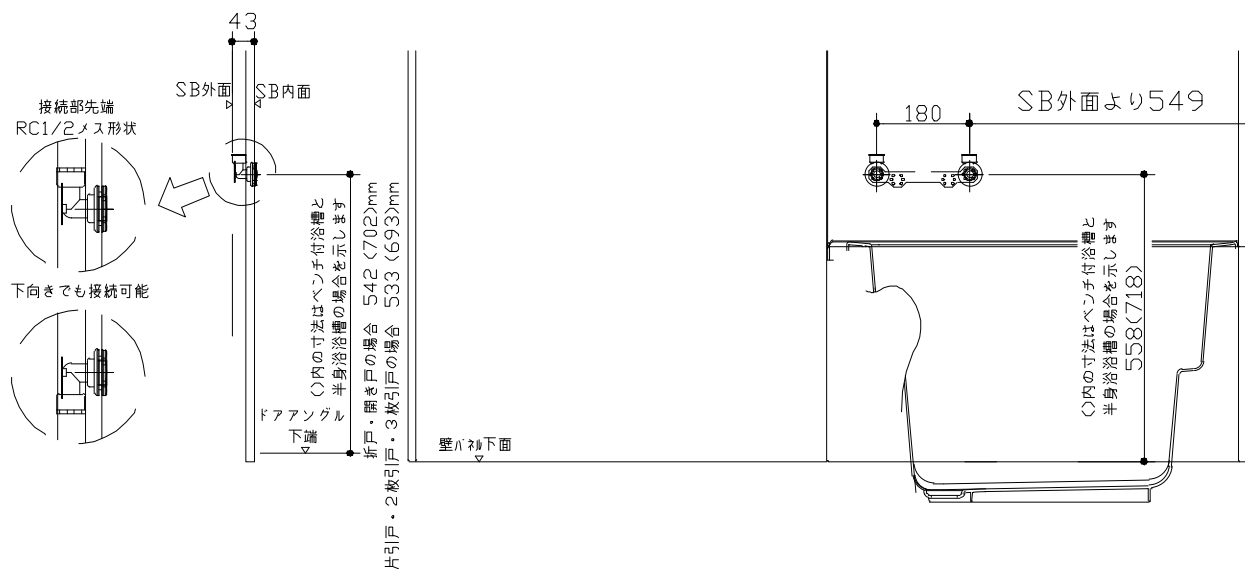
43

SB外面

SB内面

接続部先端
RC1/2メス形状

下向きでも接続可能

ドアアングル
下端

()内の寸法はベンチ付浴槽と
半身浴浴槽の場合を示します

折戸・開き戸の場合 542(702)mm
片引戸・2枚引戸・3枚引戸の場合 533(693)mm

壁パネル下面

180

SB外面より549

()内の寸法はベンチ付浴槽と
半身浴浴槽の場合を示します
558(718)